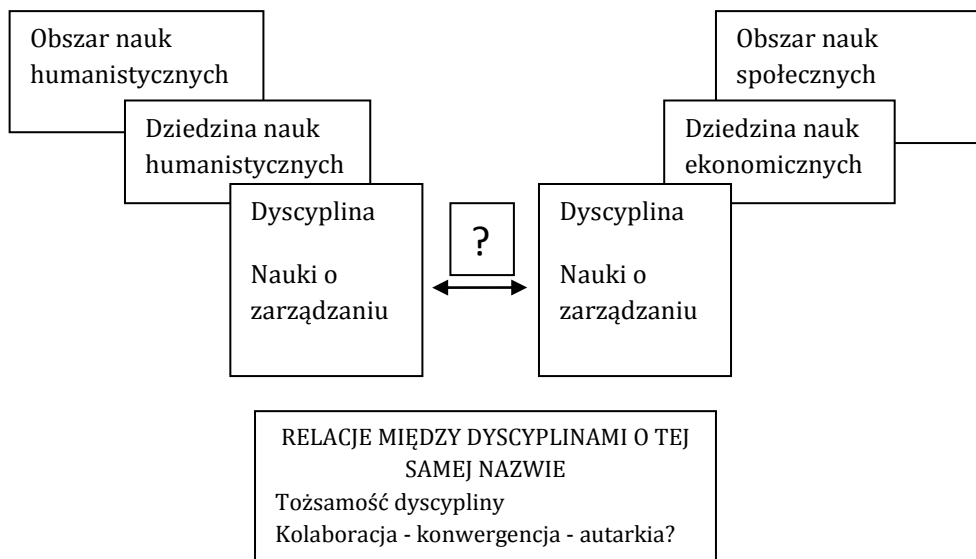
Obszar nauk humanistycznych

Dziedzina nauk humanistycznych

Dyscyplina

Nauki o zarządzaniu

?

Obszar nauk społecznych

Dziedzina nauk ekonomicznych

Dyscyplina

Nauki o zarządzaniu

RELACJE MIĘDZY DYSCYPLINAMI O TEJ SAMEJ NAZWIE

Tożsamość dyscypliny

Kolaboracja - konwergencja - autarkia?